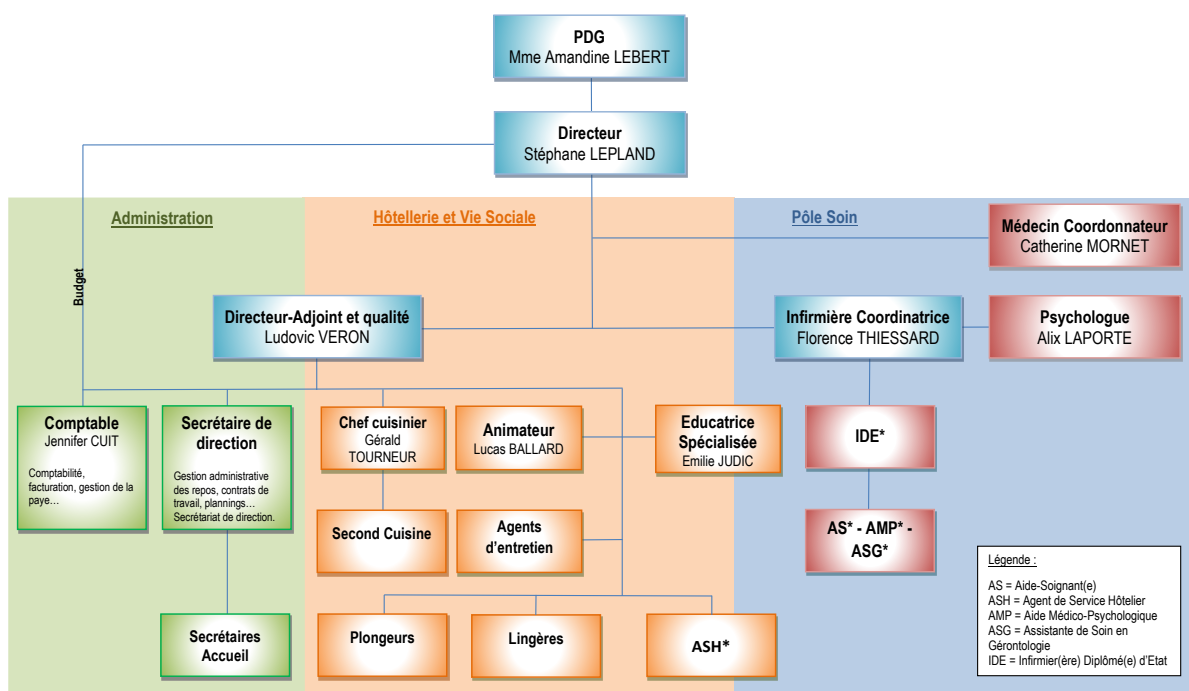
PDG
Mme Amandine LEBERT

Directeur
Stéphane LEPLAND

Administration

Hôtellerie et Vie Sociale

Pôle Soin

Médecin Coordonnateur
Catherine MORNET

Budget

Directeur-Adjoint et qualité
Ludovic VERON

Infirmière Coordinatrice
Florence THIESSARD

Psychologue
Alix LAPORTE

Comptable
Jennifer CUIT
Comptabilité, facturation, gestion de la paye…

Secrétaire de direction
Gestion administrative des repos, contrats de travail, plannings… Secrétariat de direction.

Chef cuisinier
Gérald TOURNEUR

Animateur
Lucas BALLARD

Educatrice Spécialisée
Emilie JUDIC

IDE*

Second Cuisine

Agents d'entretien

AS* - AMP* - ASG*

Secrétaires Accueil

Plongeurs

Lingères

ASH*

Légende :
AS = Aide-Soignant(e)
ASH = Agent de Service Hôtelier
AMP = Aide Médico-Psychologique
ASG = Assistante de Soin en Gérontologie
IDE = Infirmier(ère) Diplômé(e) d'Etat